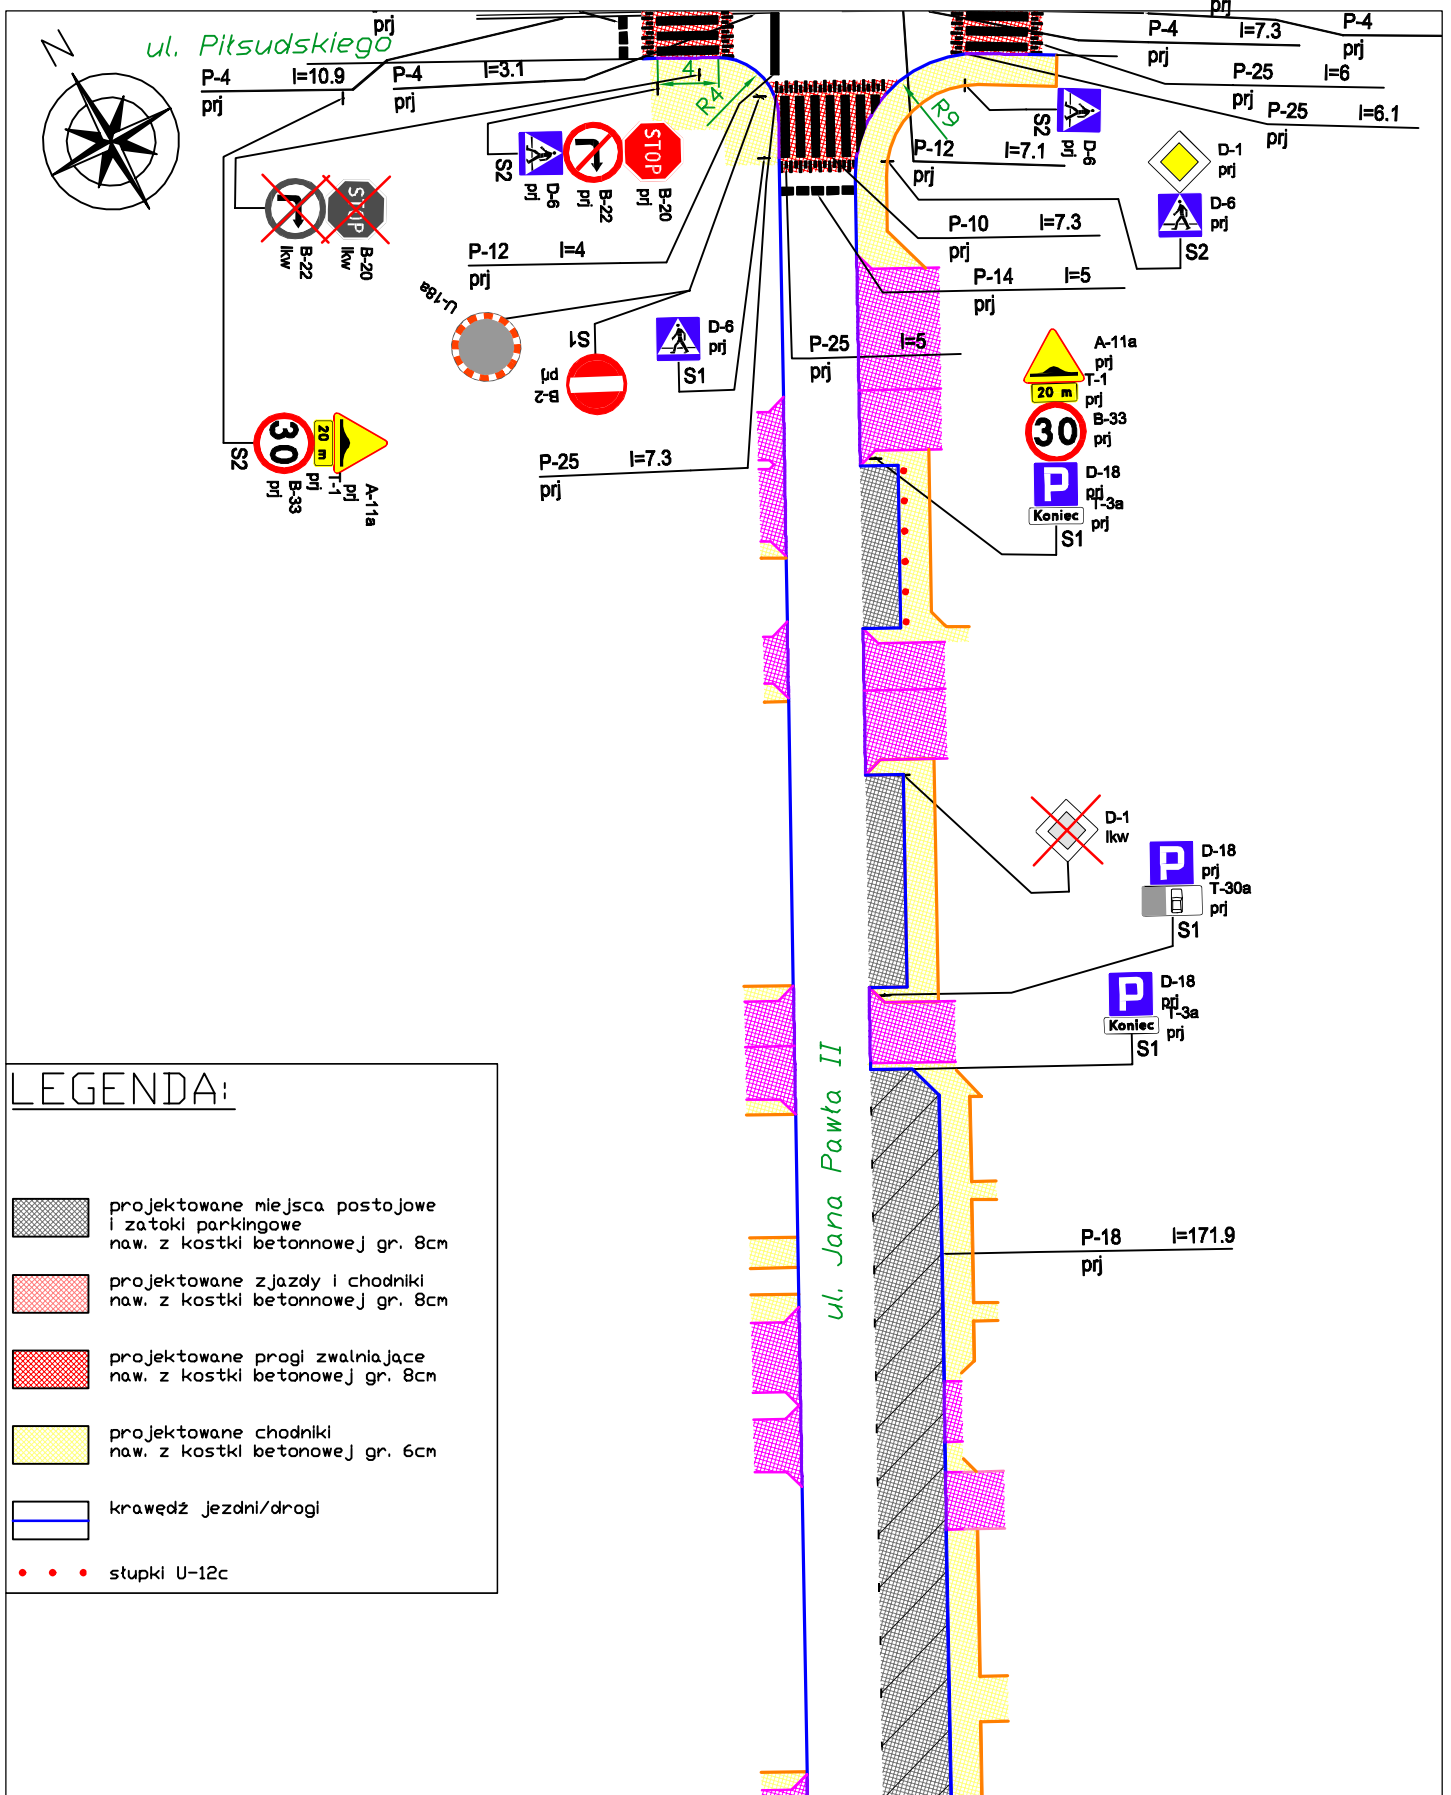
N

ul. Piłsudskiego

prj

P-4 l=10.9
prj

P-4 l=3.1
prj

4

R4

S2 D-6 prj B-22 prj STOP B-20 prj

B-22 lkw STOP B-20 lkw

P-12 l=4
prj

U-18a

S1

B-2 prj

D-6 prj S1

30 20 m S2 B-33 prj T-1 prj A-11a prj

P-25 l=7.3
prj

P-25 l=5
prj

prj

P-4 l=7.3
prj

P-4
prj

P-25 l=6
prj

P-25 l=6.1
prj

R9

S2 D-6 prj

P-12 l=7.1
prj

D-1 prj

D-6 prj

S2

P-10 l=7.3
prj

P-14 l=5
prj

A-11a prj
20 m T-1 prj
30 B-33 prj
P D-18 prj
Koniec T-3a prj
S1

D-1 lkw

P D-18 prj
T-30a prj
S1

P D-18 prj
Koniec T-3a prj
S1

ul. Jana Pawła II

P-18 l=171.9
prj

LEGENDA:

projektowane miejsca postojowe i zatoki parkingowe naw. z kostki betonnowej gr. 8cm

projektowane zjazdy i chodniki naw. z kostki betonowej gr. 8cm

projektowane progi zwalniające naw. z kostki betonowej gr. 8cm

projektowane chodniki naw. z kostki betonowej gr. 6cm

krawędź jezdni/drogi

stupki U-12c